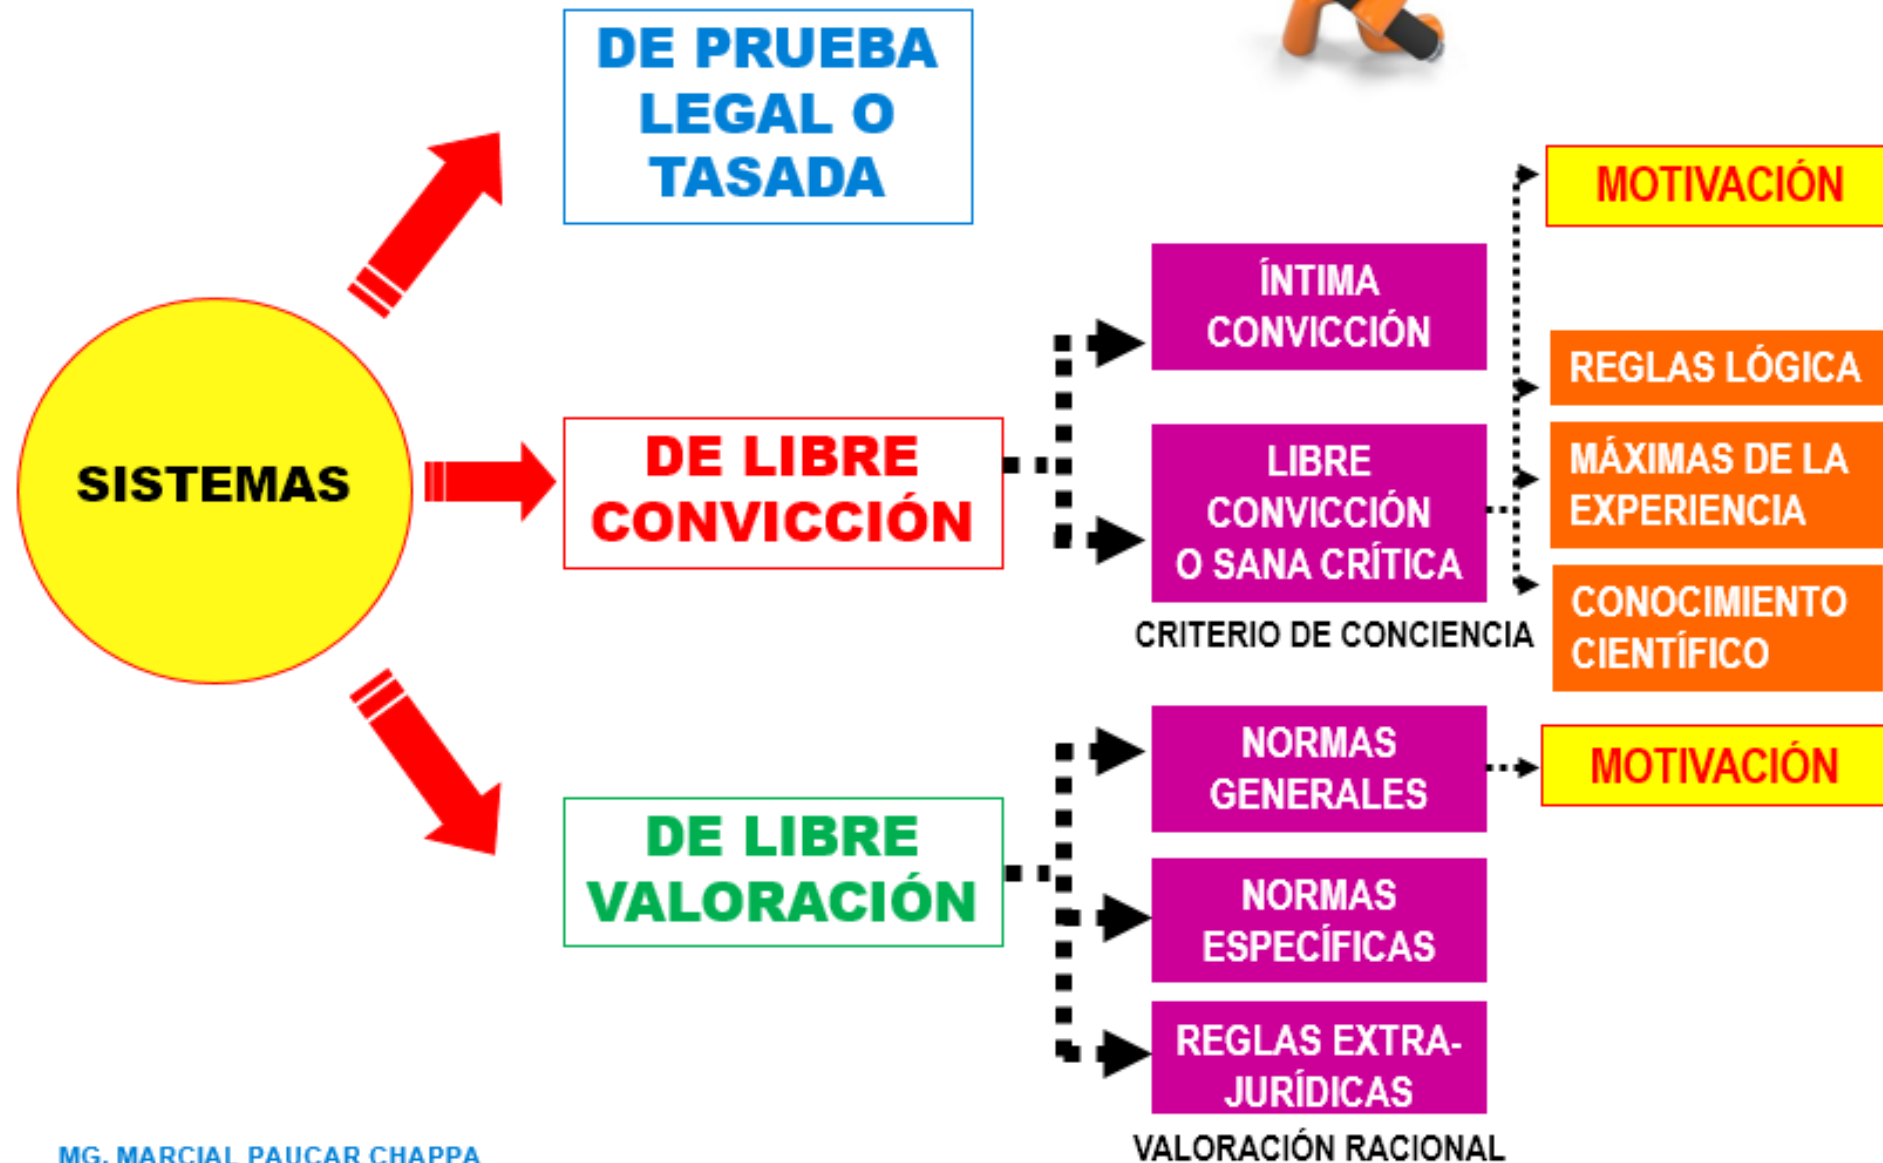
DE PRUEBA LEGAL O TASADA

MOTIVACIÓN

ÍNTIMA CONVICCIÓN

REGLAS LÓGICA

SISTEMAS

DE LIBRE CONVICCIÓN

LIBRE CONVICCIÓN O SANA CRÍTICA

MÁXIMAS DE LA EXPERIENCIA

CONOCIMIENTO CIENTÍFICO

CRITERIO DE CONCIENCIA

NORMAS GENERALES

MOTIVACIÓN

DE LIBRE VALORACIÓN

NORMAS ESPECÍFICAS

REGLAS EXTRA-JURÍDICAS

VALORACIÓN RACIONAL

MG. MARCIAL PAUCAR CHAPPA